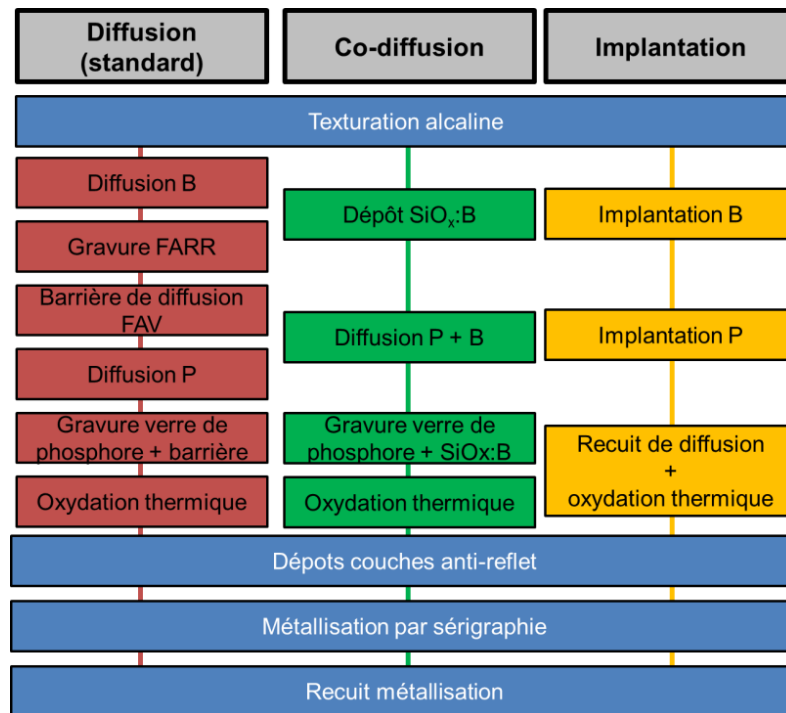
| Diffusion (standard) | Co-diffusion | Implantation |
|---|---|---|

Texturation alcaline

| Diffusion (standard) | Co-diffusion | Implantation |
|---|---|---|
| Diffusion B | Dépôt $SiO_x$:B | Implantation B |
| Gravure FARR | | |
| Barrière de diffusion FAV | Diffusion P + B | Implantation P |
| Diffusion P | | |
| Gravure verre de phosphore + barrière | Gravure verre de phosphore + SiOx:B | Recuit de diffusion + oxydation thermique |
| Oxydation thermique | Oxydation thermique | |

Dépots couches anti-reflet

Métallisation par sérigraphie

Recuit métallisation